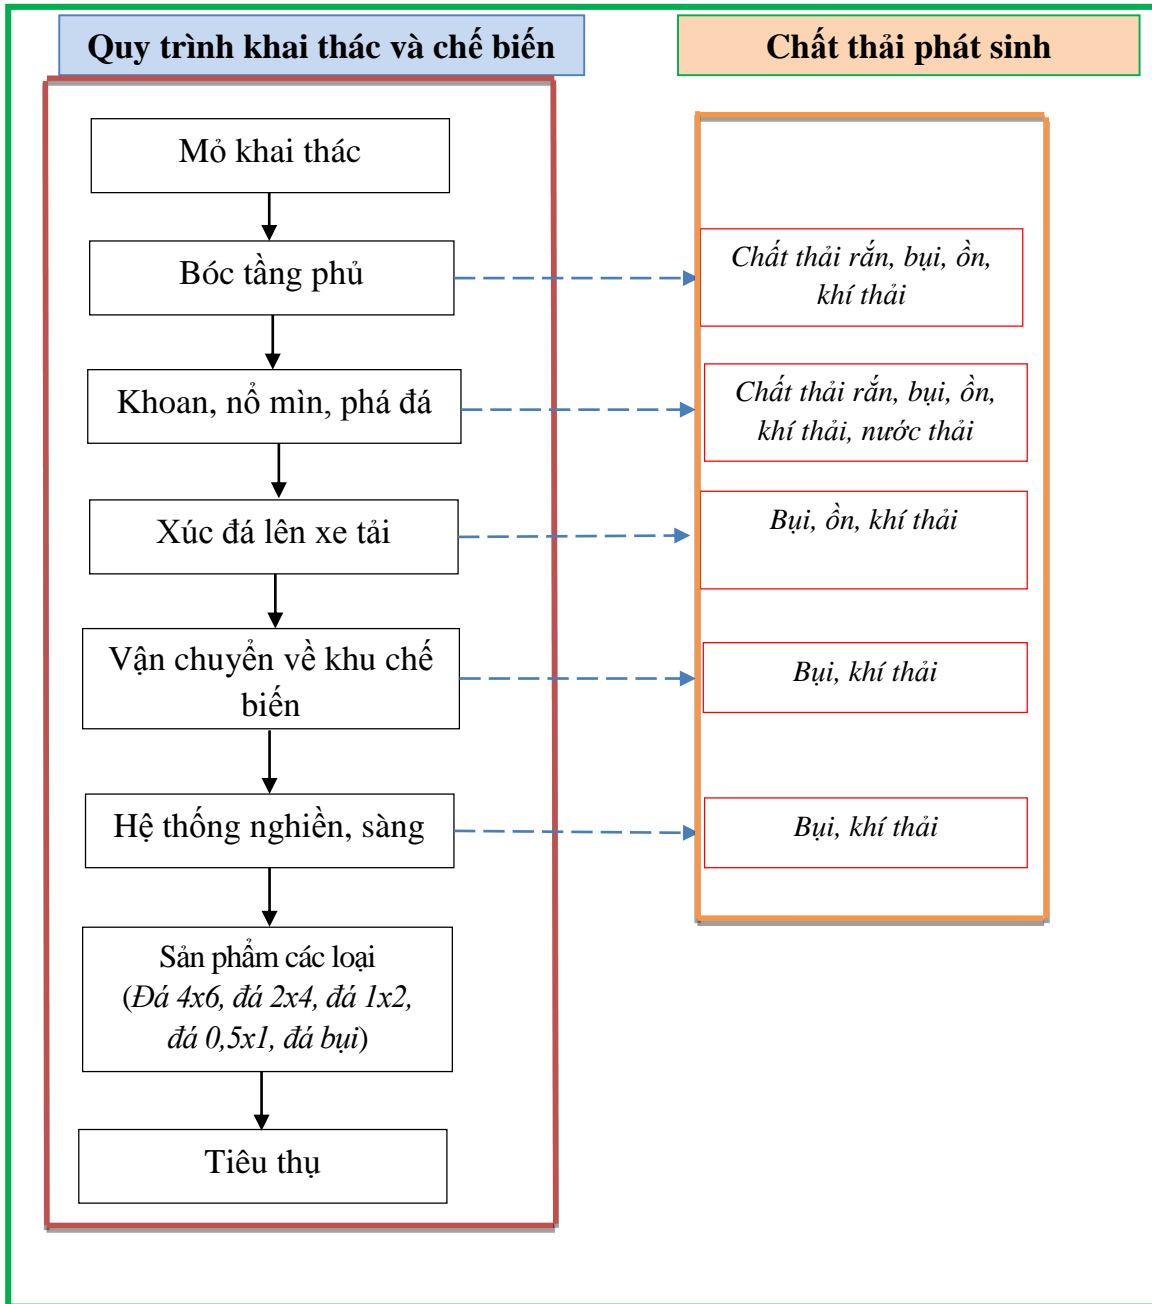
Quy trình khai thác và chế biến

Chất thải phát sinh

Mỏ khai thác

Bóc tầng phủ

Chất thải rắn, bụi, ồn, khí thải

Khoan, nổ mìn, phá đá

Chất thải rắn, bụi, ồn, khí thải, nước thải

Xúc đá lên xe tải

Bụi, ồn, khí thải

Vận chuyển về khu chế biến

Bụi, khí thải

Hệ thống nghiền, sàng

Bụi, khí thải

Sản phẩm các loại (Đá 4x6, đá 2x4, đá 1x2, đá 0,5x1, đá bụi)

Tiêu thụ